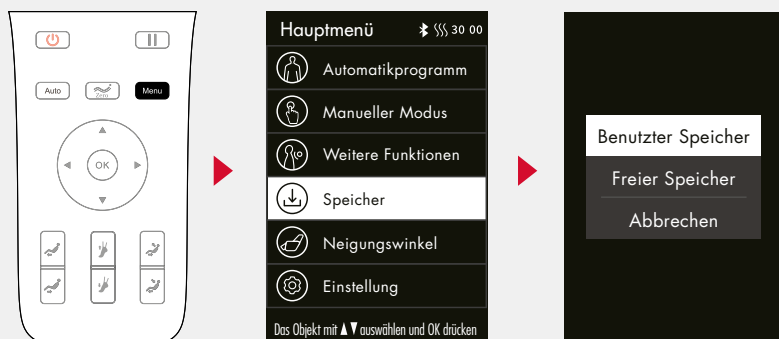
Auto
Zero
Menu
OK

Hauptmenü 30 00
Automatikprogramm
Manueller Modus
Weitere Funktionen
Speicher
Neigungswinkel
Einstellung
Das Objekt mit ▲▼ auswählen und OK drücken

Benutzter Speicher
Freier Speicher
Abbrechen